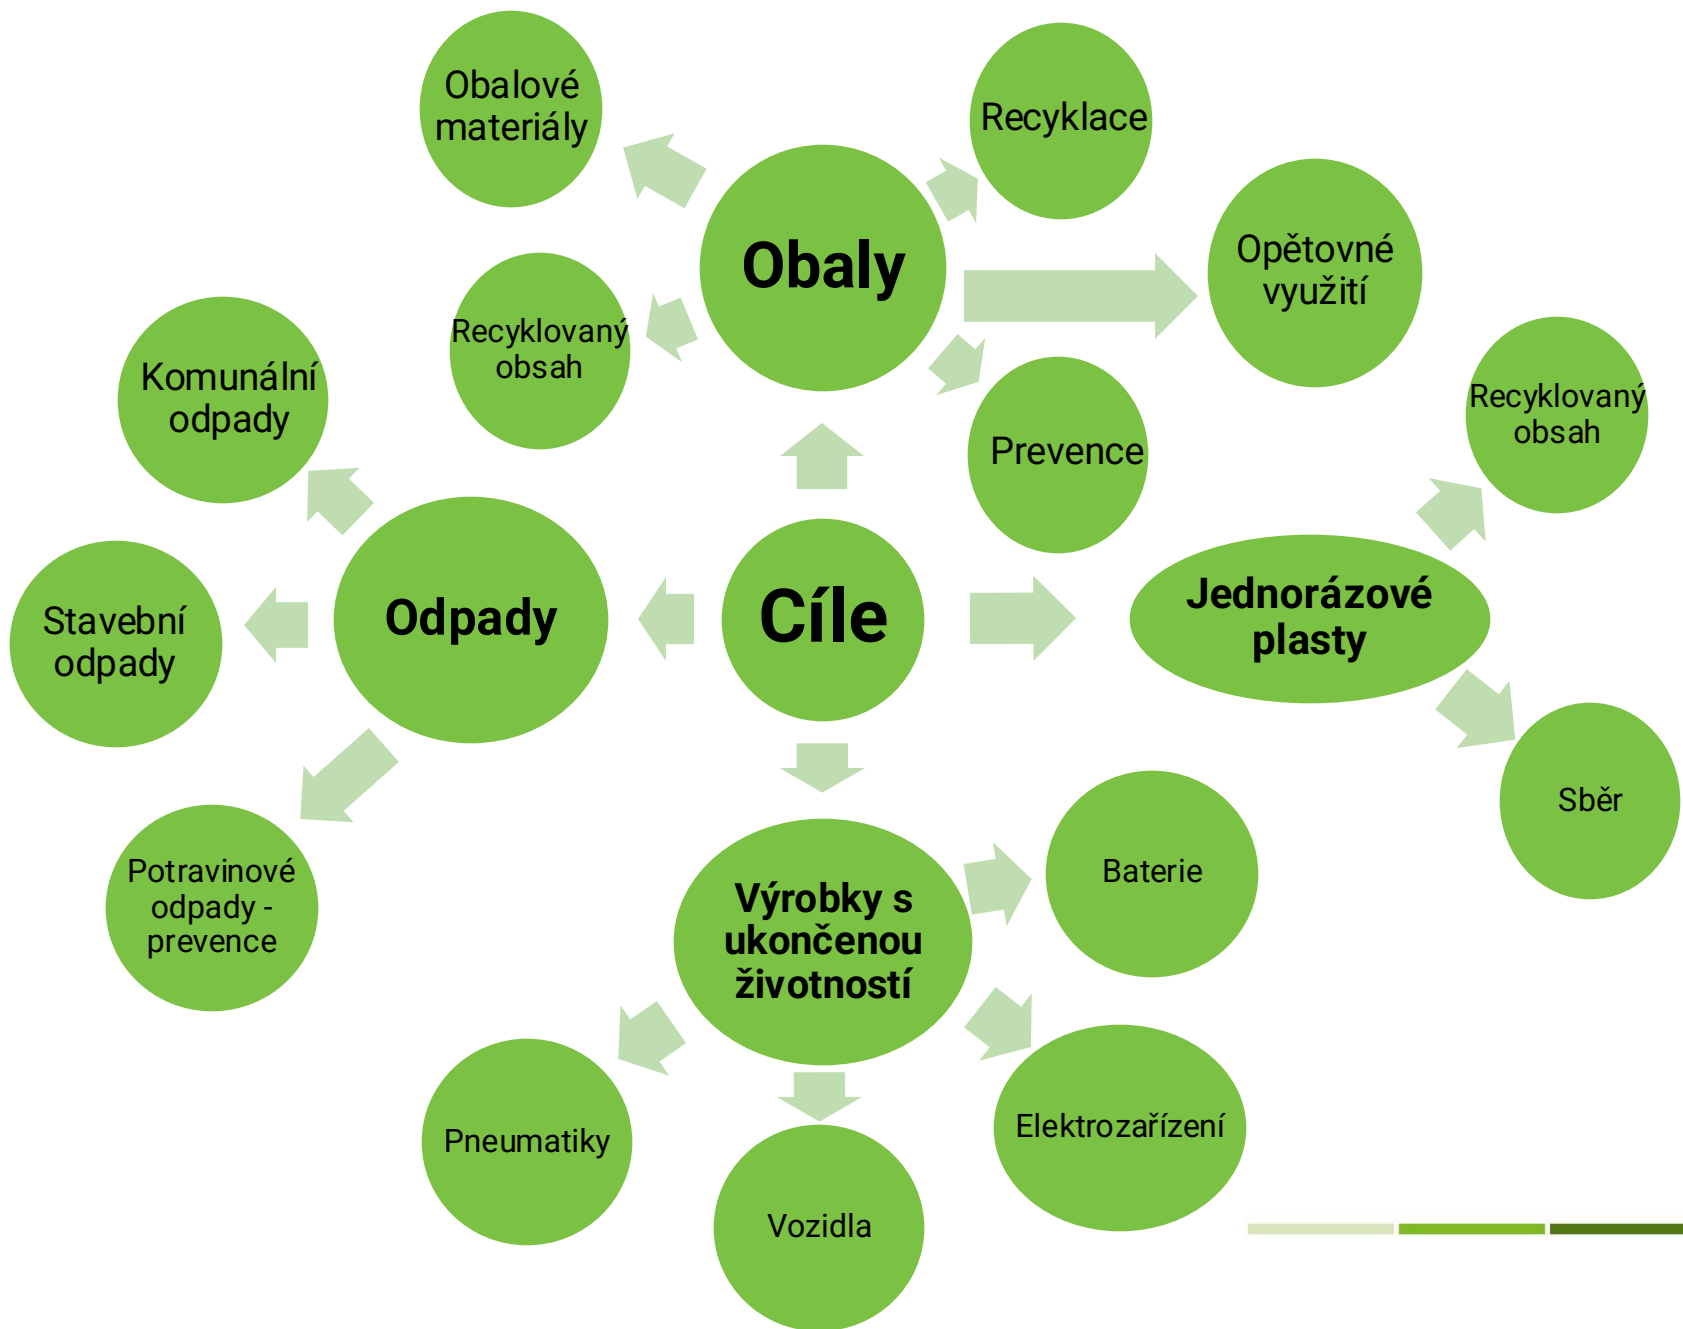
Cíle

Obaly

Obalové materiály

Recyklace

Opětovné využití

Recyklovaný obsah

Prevence

Odpady

Komunální odpady

Stavební odpady

Potravinové odpady - prevence

Jednorázové plasty

Recyklovaný obsah

Sběr

Výrobky s ukončenou životností

Baterie

Elektrozařízení

Vozidla

Pneumatiky